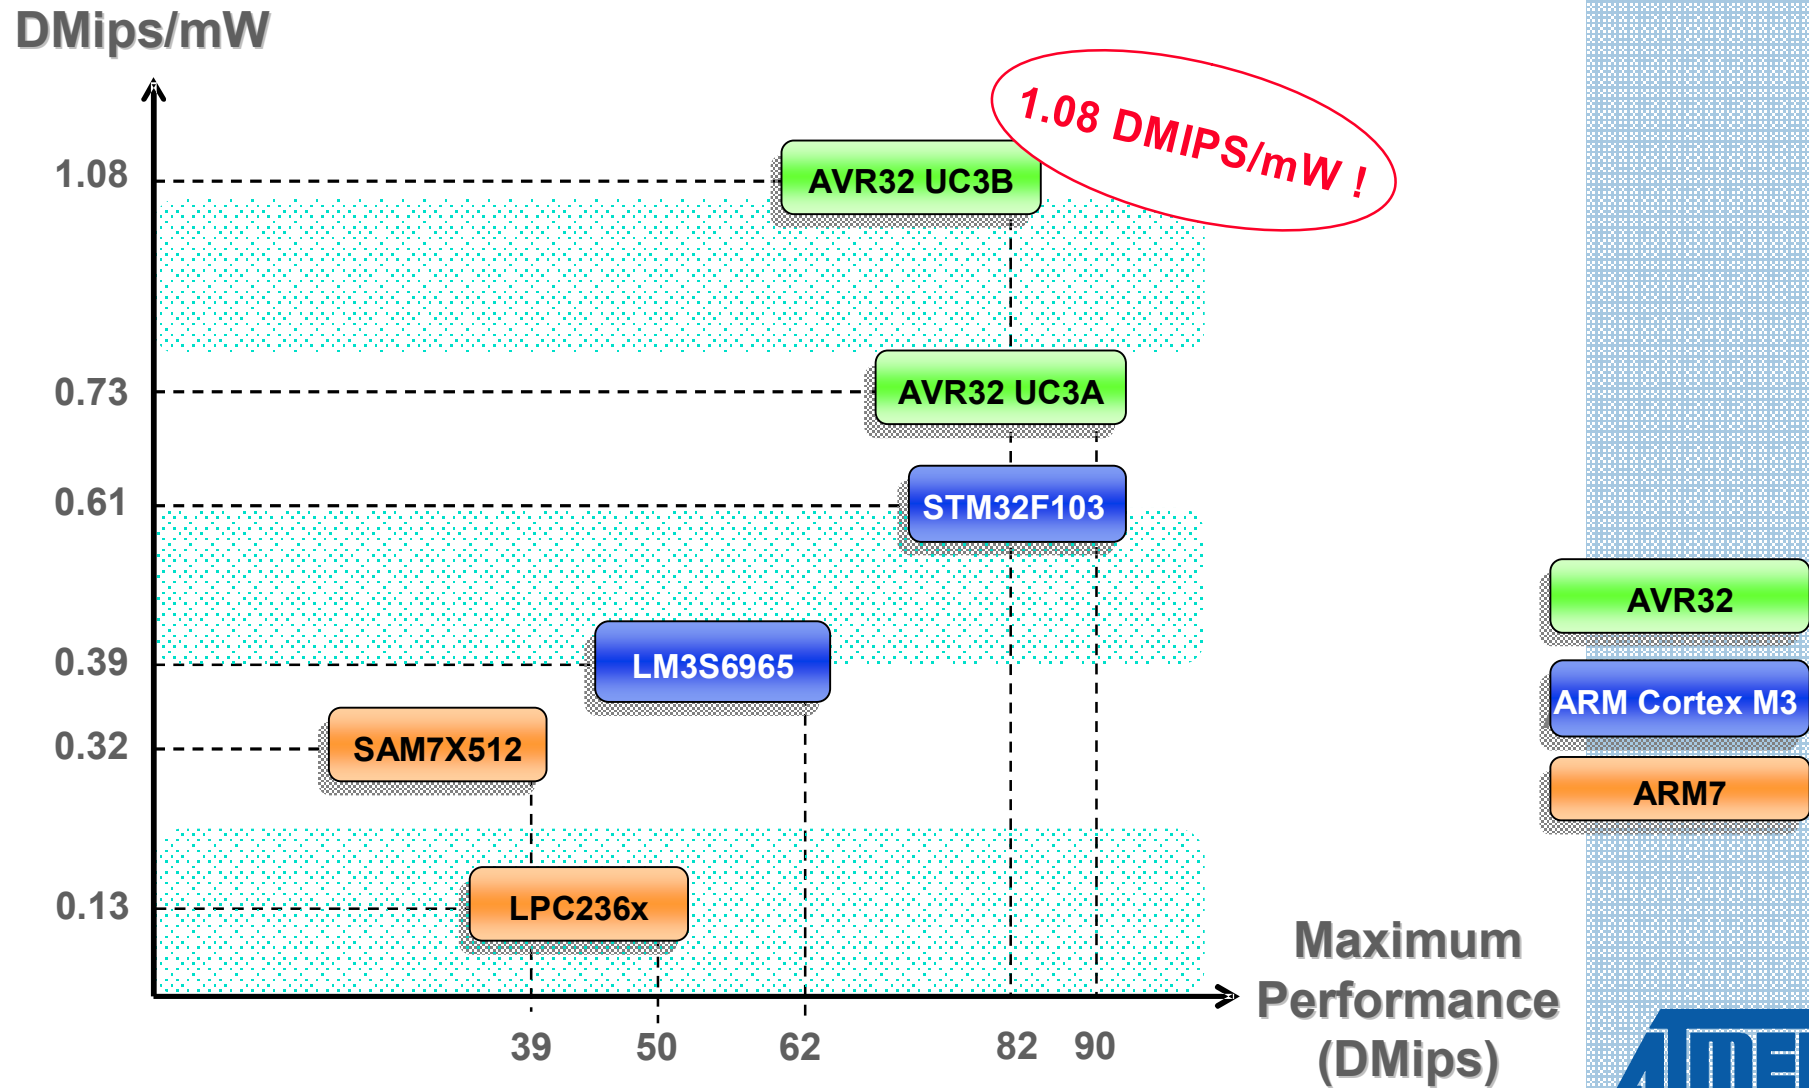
DMips/mW

1.08 DMIPS/mW !

1.08

AVR32 UC3B

0.73

AVR32 UC3A

0.61

STM32F103

0.39

LM3S6965

0.32

SAM7X512

0.13

LPC236x

39 50 62 82 90

Maximum Performance (DMips)

AVR32

ARM Cortex M3

ARM7

AtmEl